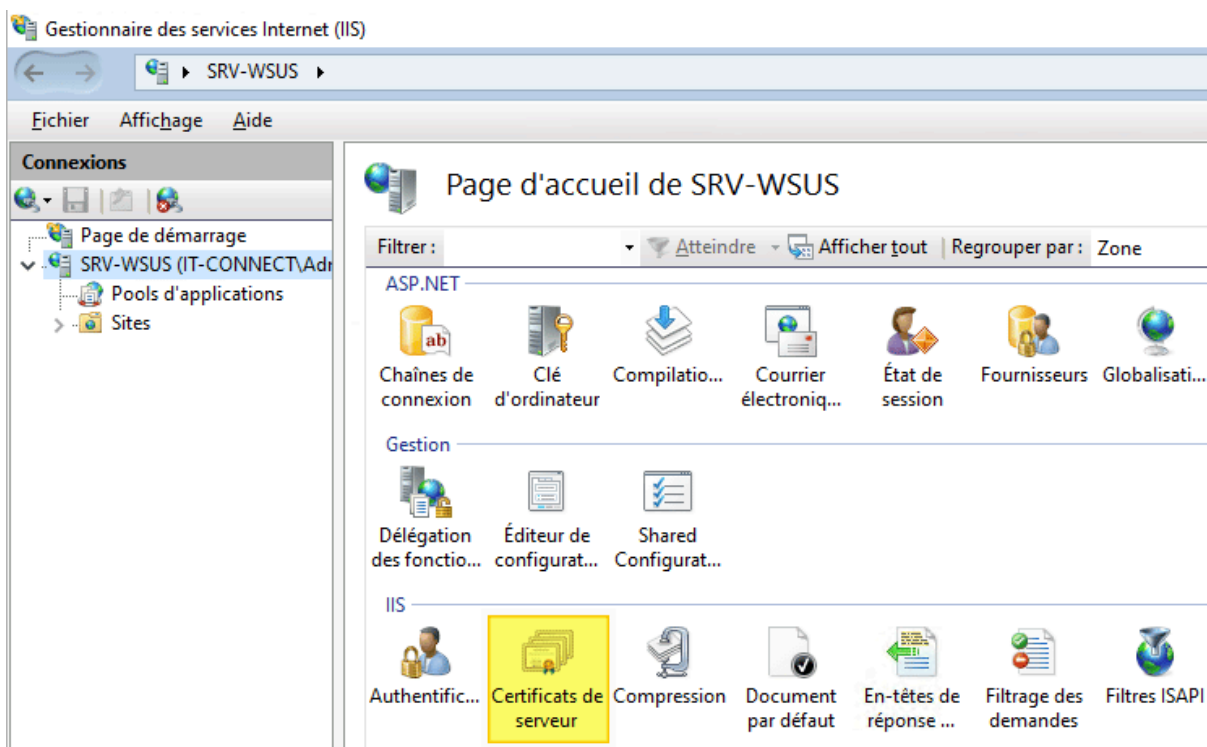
Gestionnaire des services Internet (IIS)

SRV-WSUS

Fichier Affichage Aide

Connexions

Page de démarrage
SRV-WSUS (IT-CONNECT\Adr
Pools d'applications
Sites

Page d'accueil de SRV-WSUS

Filtrer : Atteindre Afficher tout Regrouper par : Zone

ASP.NET

Chaînes de connexion
Clé d'ordinateur
Compilatio...
Courrier électroniq...
État de session
Fournisseurs
Globalisati...

Gestion

Délégation des fonctio...
Éditeur de configurat...
Shared Configurat...

IIS

Authentific...
Certificats de serveur
Compression
Document par défaut
En-têtes de réponse ...
Filtrage des demandes
Filtres ISAPI